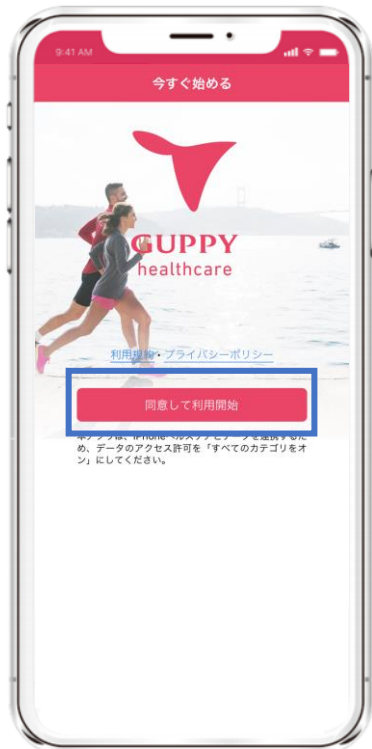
9:41 AM

今すぐ始める

GUPPY
healthcare

利用規約・プライバシーポリシー

同意して利用開始

本アプリは、iPhoneヘルスケアとデータを連携するため、データのアクセス許可を「すべてのカテゴリをオン」にしてください。